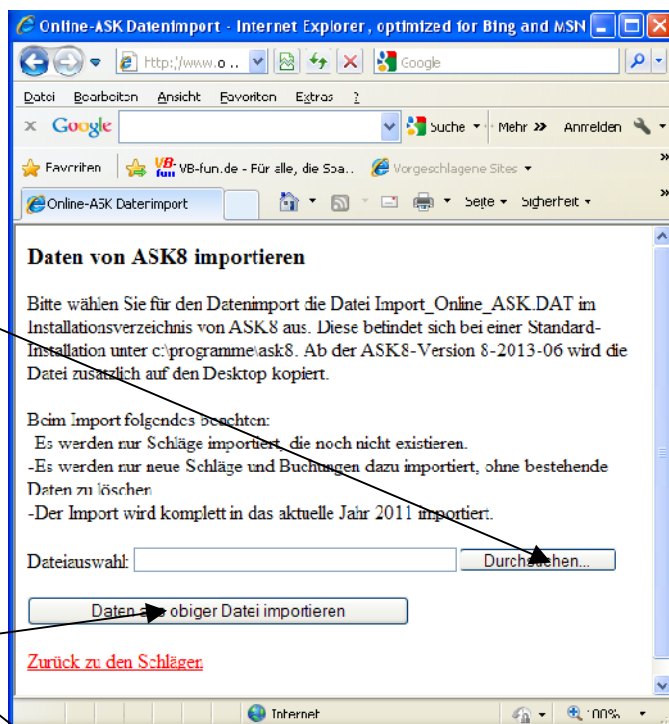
Online-ASK Datenimport - Internet Explorer, optimized for Bing and MSN

http://www.o...

Google

Datei Bearbeiten Ansicht Favoriten Extras ?

Google

Suche • Mehr » Anmelden

Favoriten VB-fun.de - Für alle, die Soa... Vorgeschlagene Sites •

Online-ASK Datenimport

Seite • Sicherheit •

Daten von ASK8 importieren

Bitte wählen Sie für den Datenimport die Datei Import_Online_ASK.DAT im Installationsverzeichnis von ASK8 aus. Diese befindet sich bei einer Standard-Installation unter c:\programme\ask8. Ab der ASK8-Version 8-2013-06 wird die Datei zusätzlich auf den Desktop kopiert.

Beim Import folgendes beachten:
-Es werden nur Schläge importiert, die noch nicht existieren.
-Es werden nur neue Schläge und Buchungen dazu importiert, ohne bestehende Daten zu löschen.
-Der Import wird komplett in das aktuelle Jahr 2011 importiert.

Dateiauswahl: Durchsuchen...

Daten aus obiger Datei importieren

Zurück zu den Schlägen

Internet

100%